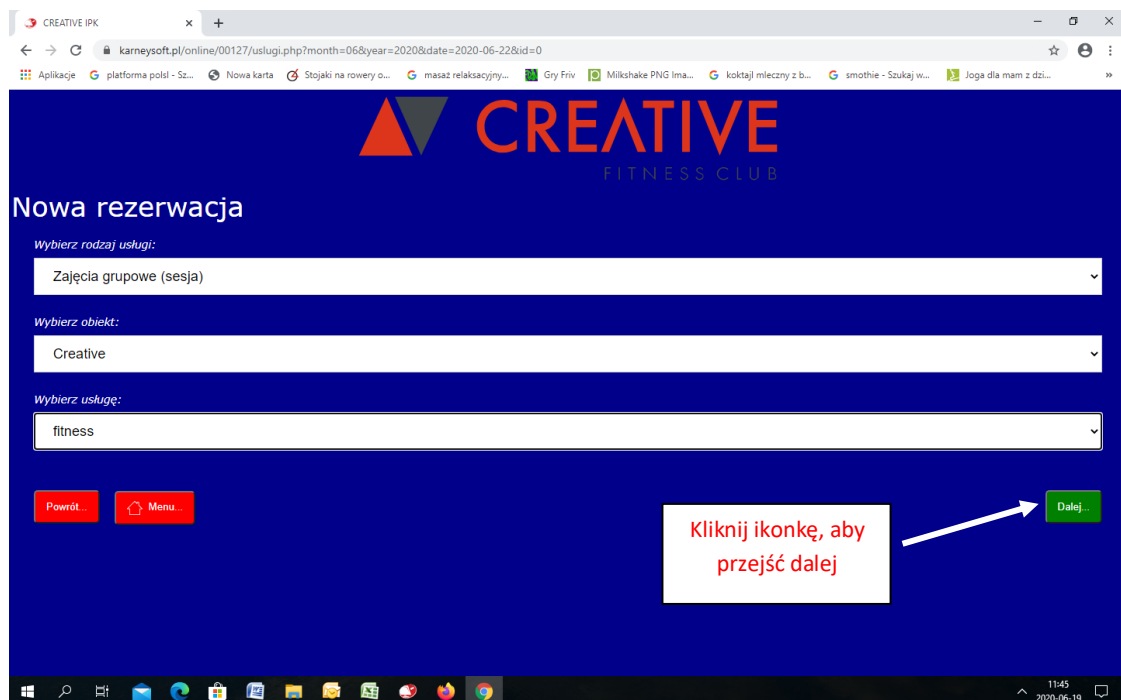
CREATIVE IPK
karneysoft.pl/online/00127/uslugi.php?month=06&year=2020&date=2020-06-22&id=0
Aplikacje platforma polsl - Sz... Nowa karta Stojaki na rowery o... masaż relaksacyjny... Gry Friv Milkshake PNG Ima... koktajl mleczny z b... smothie - Szukaj w... Joga dla mam z dzi...

CREATIVE
FITNESS CLUB

Nowa rezerwacja

Wybierz rodzaj usługi:
Zajęcia grupowe (sesja)

Wybierz obiekt:
Creative

Wybierz usługę:
fitness

Powrót...
Menu...
Dalej...

Kliknij ikonkę, aby przejść dalej

11:45
2020-06-19